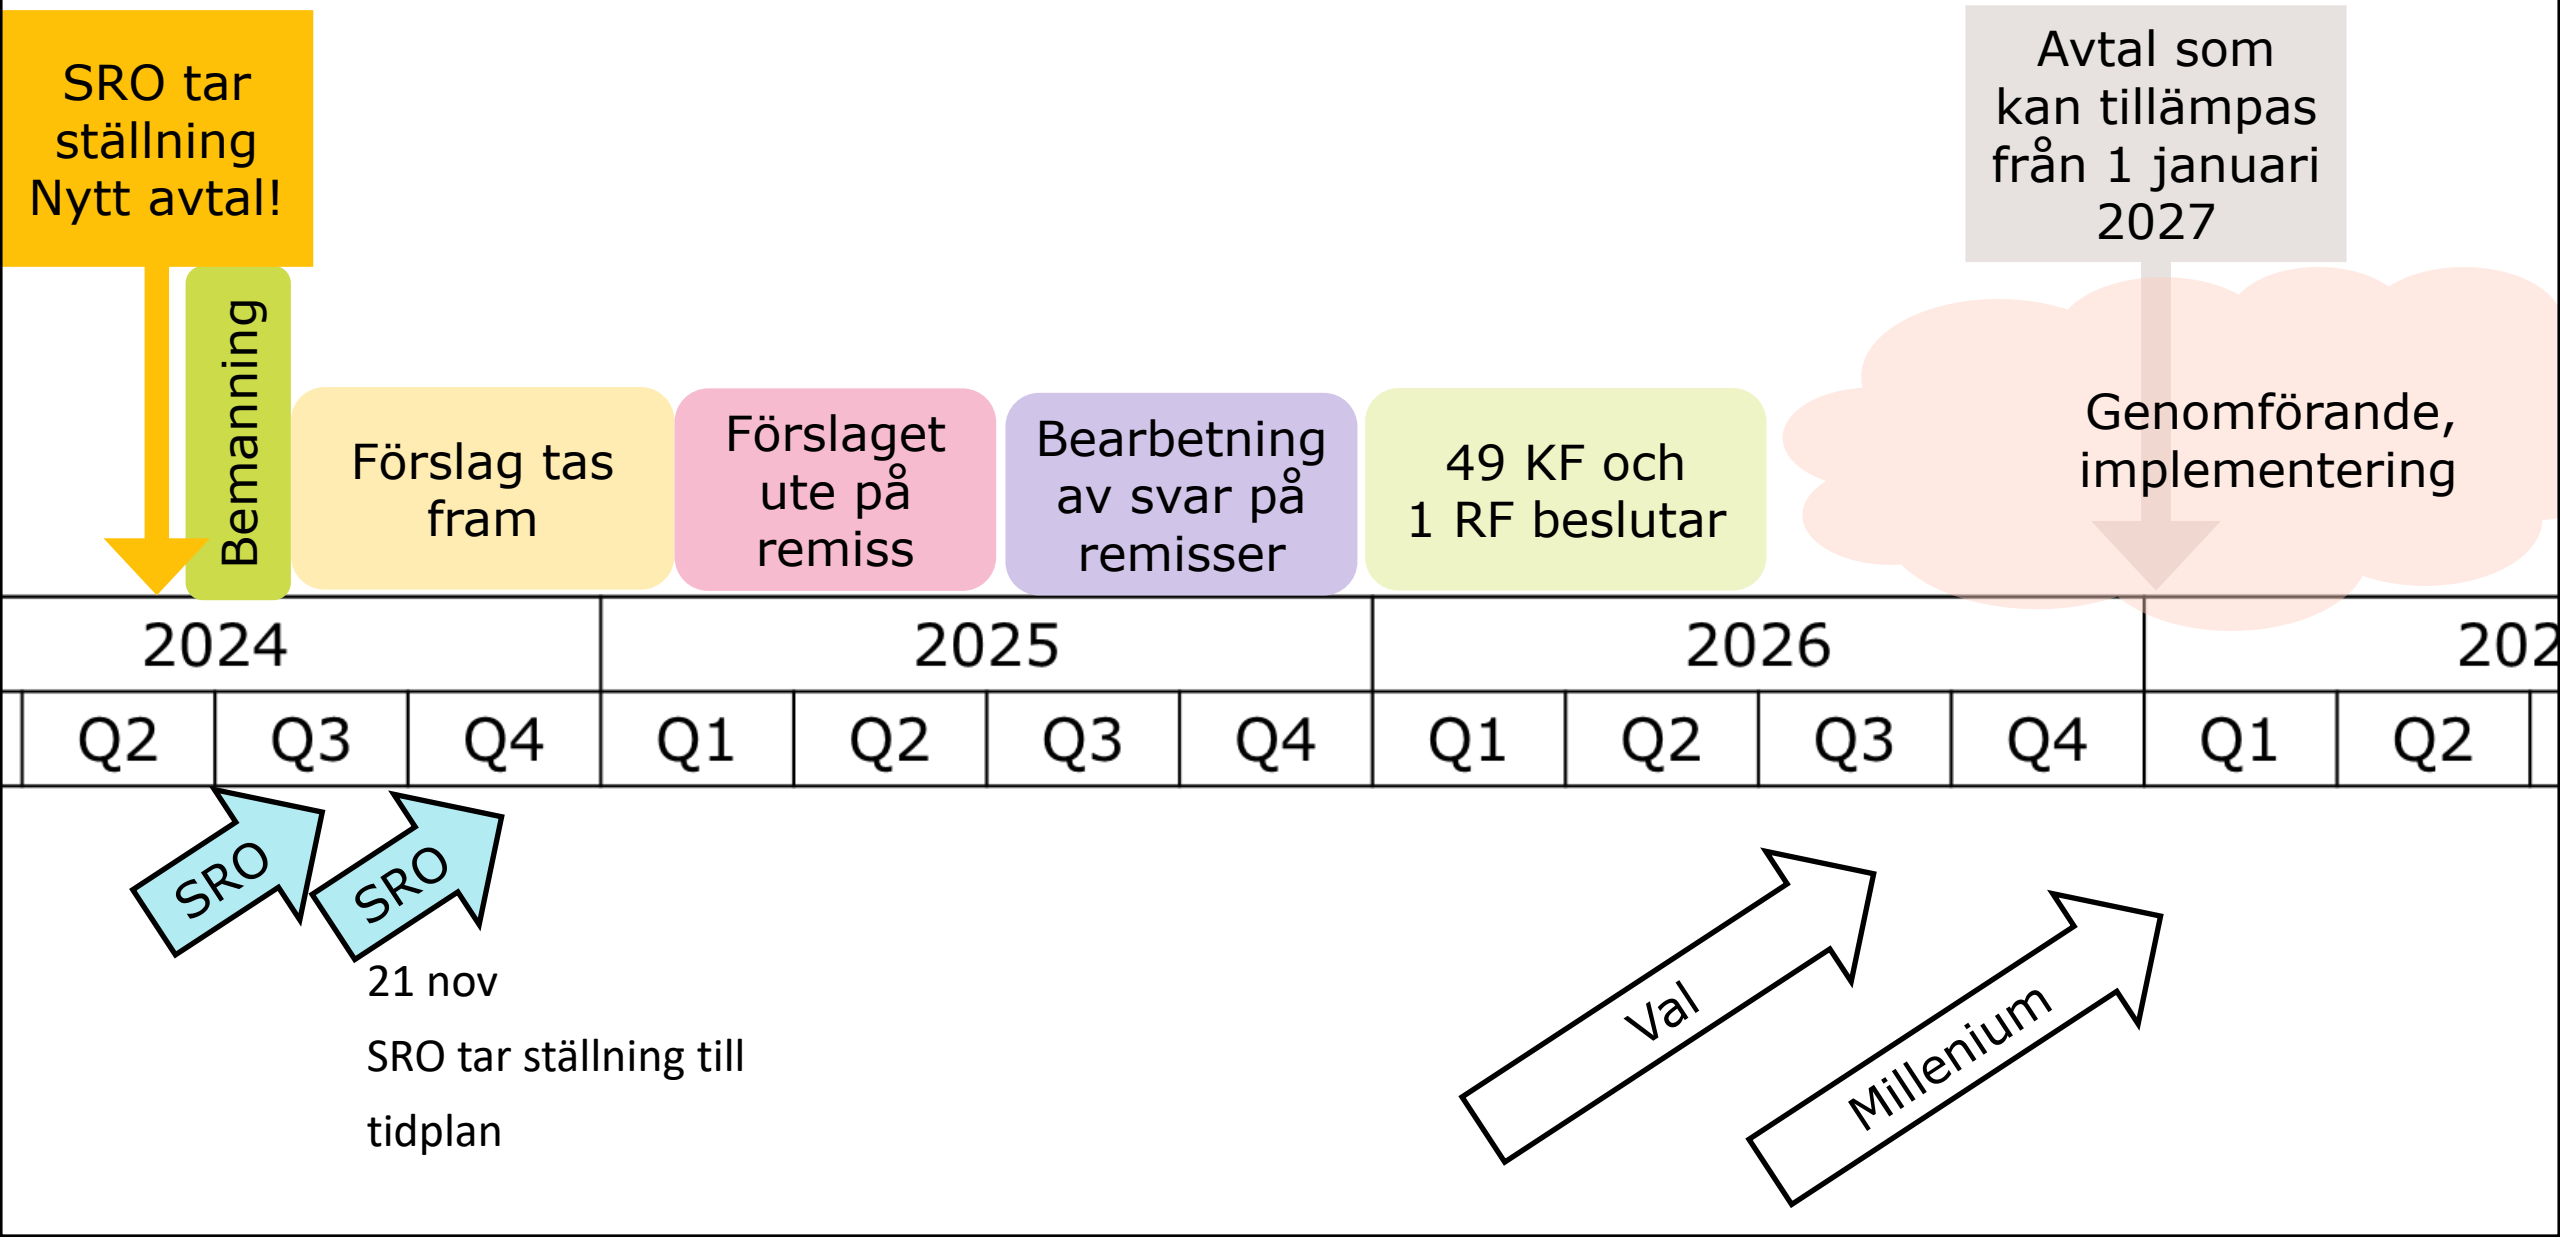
SRO tar ställning Nytt avtal!

Avtal som kan tillämpas från 1 januari 2027

Bemanning

Förslag tas fram

Förslaget ute på remiss

Bearbetning av svar på remisser

49 KF och 1 RF beslutar

Genomförande, implementering

| 2024 | | | 2025 | | | | 2026 | | | | 202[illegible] | |
|---|---|---|---|---|---|---|---|---|---|---|---|---|
| Q2 | Q3 | Q4 | Q1 | Q2 | Q3 | Q4 | Q1 | Q2 | Q3 | Q4 | Q1 | Q2 |

SRO

SRO

21 nov

SRO tar ställning till tidplan

Val

Millenium